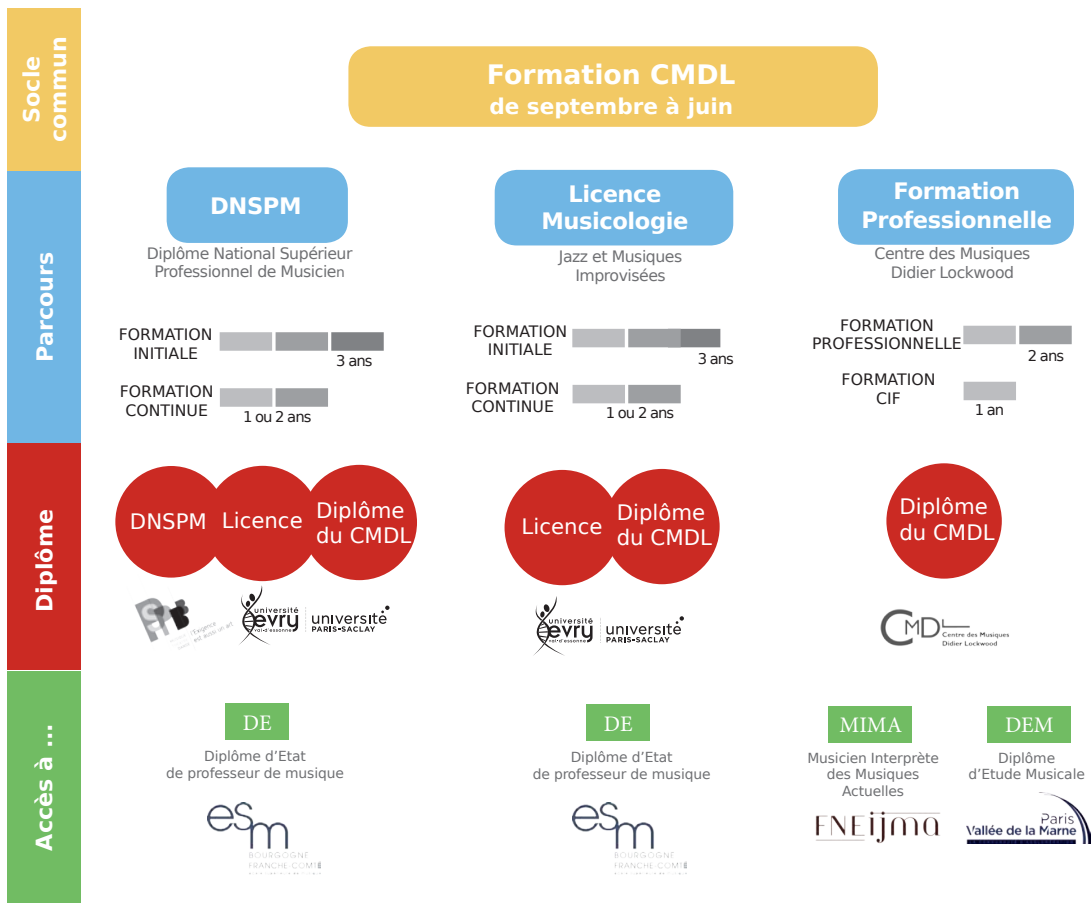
Socle commun

Formation CMDL
de septembre à juin

Parcours

DNSPM
Diplôme National Supérieur Professionnel de Musicien

Licence Musicologie
Jazz et Musiques Improvisées

Formation Professionnelle
Centre des Musiques Didier Lockwood

FORMATION INITIALE
3 ans

FORMATION CONTINUE
1 ou 2 ans

FORMATION INITIALE
3 ans

FORMATION CONTINUE
1 ou 2 ans

FORMATION PROFESSIONNELLE
2 ans

FORMATION CIF
1 an

Diplôme

DNSPM
Licence
Diplôme du CMDL

Licence
Diplôme du CMDL

Diplôme du CMDL

université evry val-d'essonne
université PARIS-SACLAY

université evry val-d'essonne
université PARIS-SACLAY

CMDL Centre des Musiques Didier Lockwood

Accès à ...

DE
Diplôme d'Etat de professeur de musique

esm BOURGOGNE FRANCHE-COMTÉ

DE
Diplôme d'Etat de professeur de musique

esm BOURGOGNE FRANCHE-COMTÉ

MIMA
Musicien Interprète des Musiques Actuelles

FNEijma

DEM
Diplôme d'Etude Musicale

Paris Vallée de la Marne